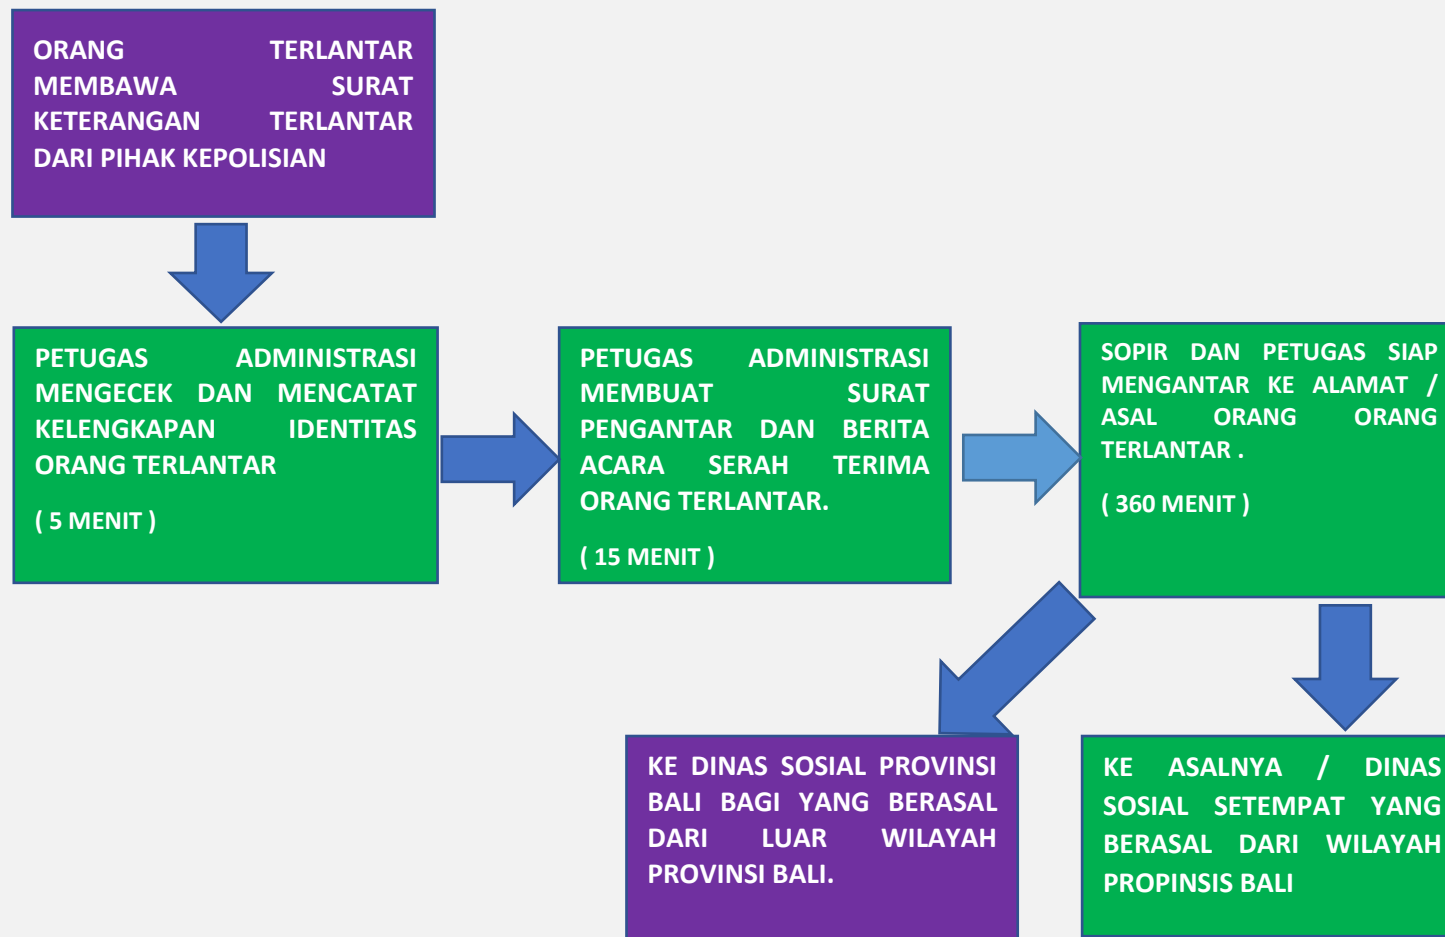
ORANG TERLANTAR MEMBAWA SURAT KETERANGAN TERLANTAR DARI PIHAK KEPOLISIAN

PETUGAS ADMINISTRASI MENGECEK DAN MENCATAT KELENGKAPAN IDENTITAS ORANG TERLANTAR

( 5 MENIT )

PETUGAS ADMINISTRASI MEMBUAT SURAT PENGANTAR DAN BERITA ACARA SERAH TERIMA ORANG TERLANTAR.

( 15 MENIT )

SOPIR DAN PETUGAS SIAP MENGANTAR KE ALAMAT / ASAL ORANG ORANG TERLANTAR .

( 360 MENIT )

KE DINAS SOSIAL PROVINSI BALI BAGI YANG BERASAL DARI LUAR WILAYAH PROVINSI BALI.

KE ASALNYA / DINAS SOSIAL SETEMPAT YANG BERASAL DARI WILAYAH PROPINSIS BALI